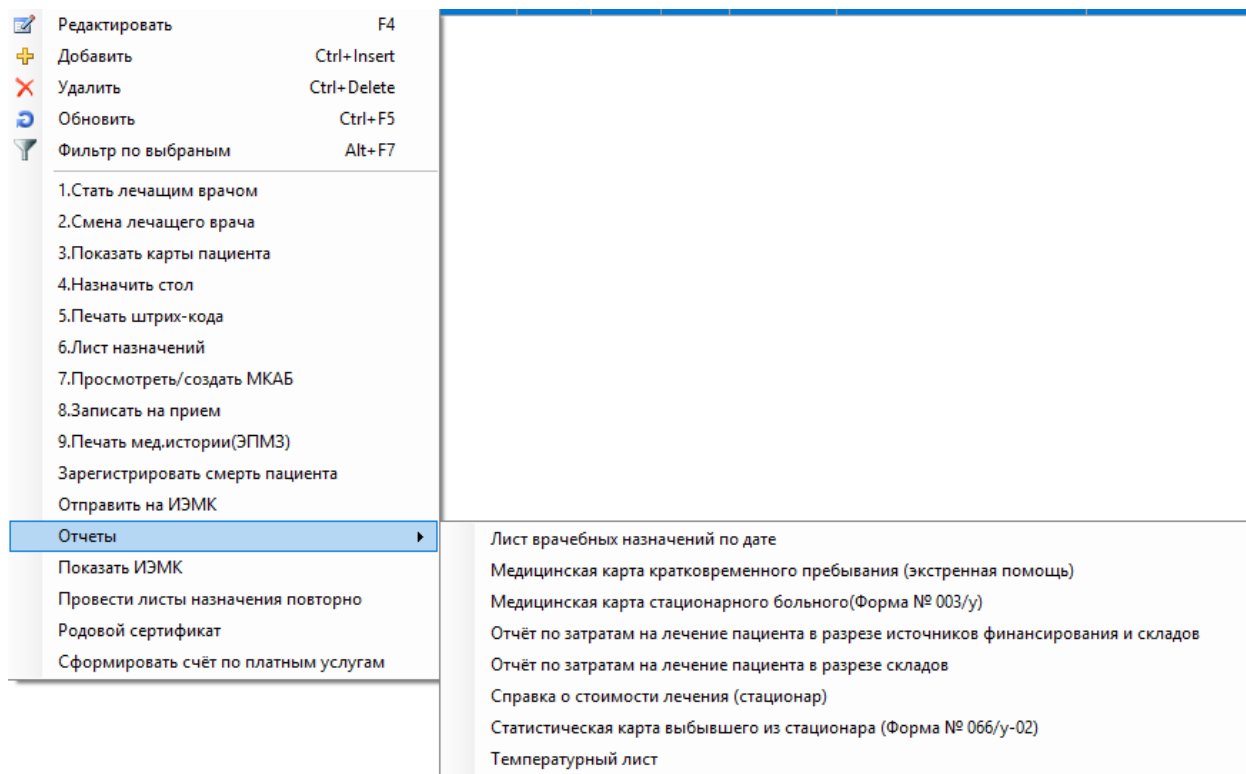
Редактировать F4
Добавить Ctrl+Insert
Удалить Ctrl+Delete
Обновить Ctrl+F5
Фильтр по выбраным Alt+F7

1.Стать лечащим врачом
2.Смена лечащего врача
3.Показать карты пациента
4.Назначить стол
5.Печать штрих-кода
6.Лист назначений
7.Просмотреть/создать МКАБ
8.Записать на прием
9.Печать мед.истории(ЭПМЗ)
Зарегистрировать смерть пациента
Отправить на ИЭМК
Отчеты
Показать ИЭМК
Провести листы назначения повторно
Родовой сертификат
Сформировать счёт по платным услугам

Лист врачебных назначений по дате
Медицинская карта кратковременного пребывания (экстренная помощь)
Медицинская карта стационарного больного(Форма № 003/у)
Отчёт по затратам на лечение пациента в разрезе источников финансирования и складов
Отчёт по затратам на лечение пациента в разрезе складов
Справка о стоимости лечения (стационар)
Статистическая карта выбывшего из стационара (Форма № 066/у-02)
Температурный лист